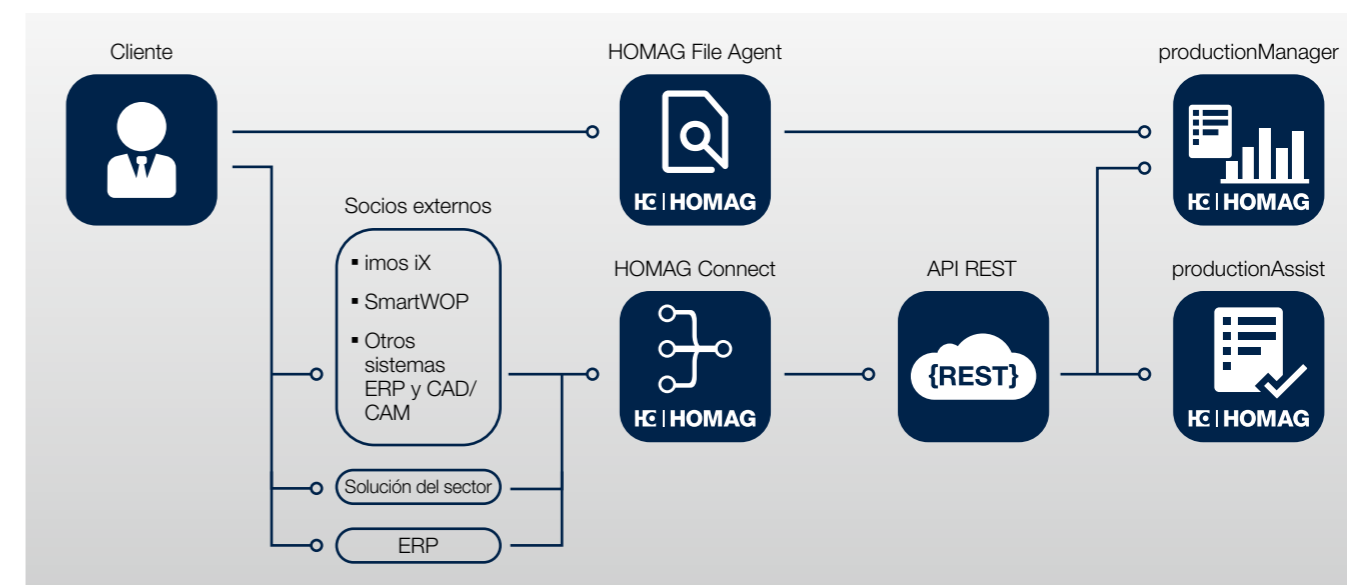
Cliente

HOMAG File Agent

HC | HOMAG

productionManager

HC | HOMAG

Socios externos

▪ imos iX
▪ SmartWOP
▪ Otros sistemas ERP y CAD/CAM

HOMAG Connect

HC | HOMAG

API REST

{REST}

productionAssist

HC | HOMAG

Solución del sector

ERP